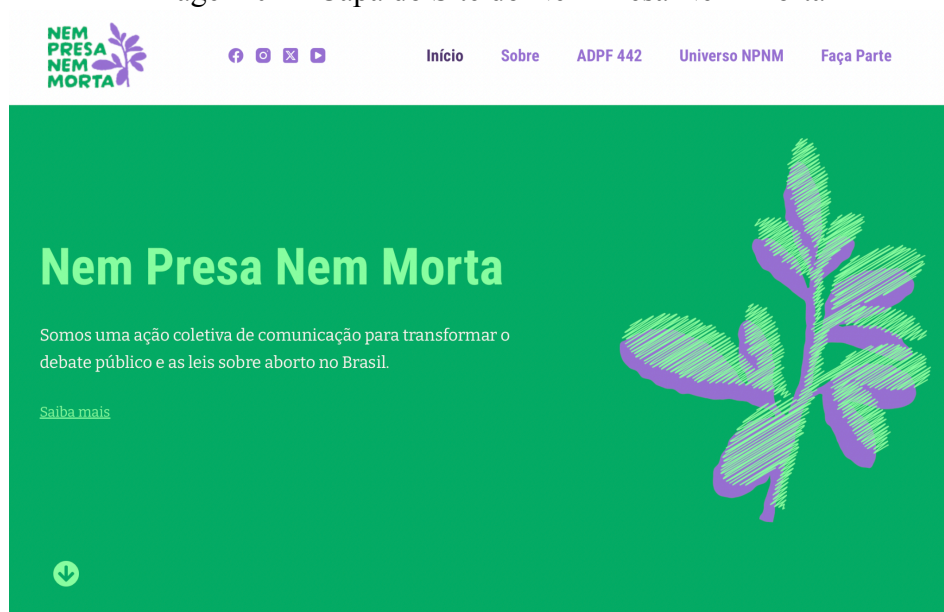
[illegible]

NEM PRESA NEM MORTA

Início Sobre ADPF 442 Universo NPNM Faça Parte

Nem Presa Nem Morta

Somos uma ação coletiva de comunicação para transformar o debate público e as leis sobre aborto no Brasil.

Saiba mais